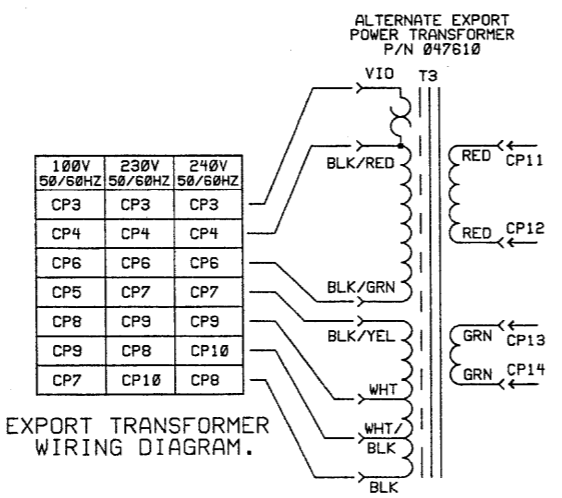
ALTERNATE EXPORT POWER TRANSFORMER P/N Ø4761Ø

| 100V 50/60HZ | 230V 50/60HZ | 240V 50/60HZ |
|---|---|---|
| CP3 | CP3 | CP3 |
| CP4 | CP4 | CP4 |
| CP6 | CP6 | CP6 |
| CP5 | CP7 | CP7 |
| CP8 | CP9 | CP9 |
| CP9 | CP8 | CP1Ø |
| CP7 | CP1Ø | CP8 |

EXPORT TRANSFORMER WIRING DIAGRAM.

VIO
T3
BLK/RED
BLK/GRN
BLK/YEL
WHT
WHT/BLK
BLK
RED
CP11
RED
CP12
GRN
CP13
GRN
CP14